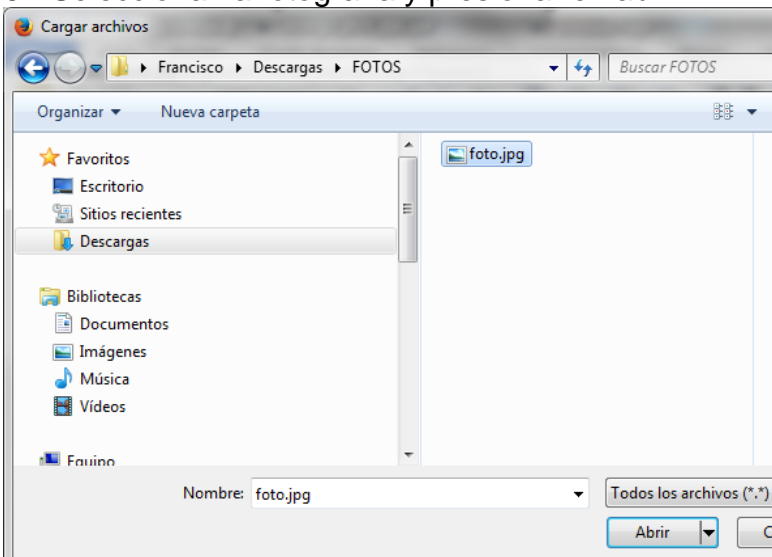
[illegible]

Cargar archivos

Francisco ▸ Descargas ▸ FOTOS

Buscar FOTOS

Organizar ▾ Nueva carpeta

Favoritos
Escritorio
Sitios recientes
Descargas

Bibliotecas
Documentos
Imágenes
Música
Vídeos

Equipo

foto.jpg

Nombre: foto.jpg

Todos los archivos (*.*)

Abrir

C